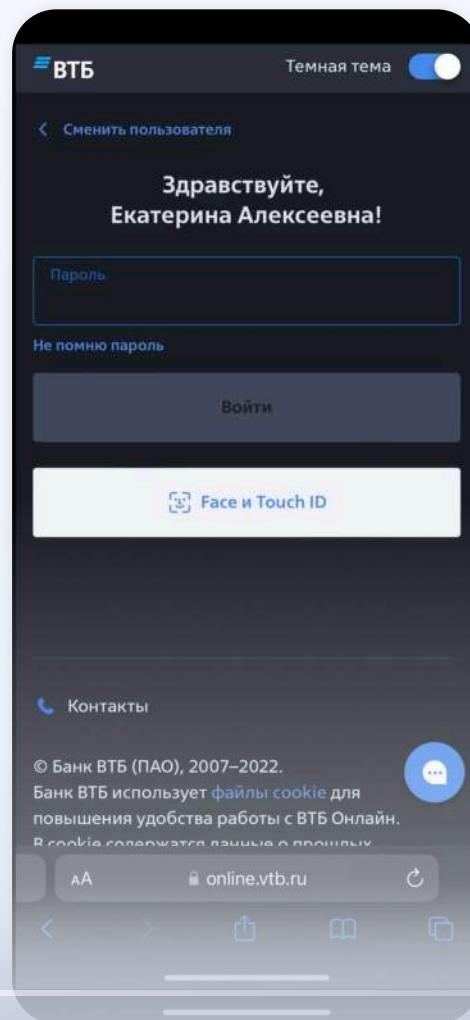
ВТБ

Темная тема

Сменить пользователя

Здравствуйте,
Екатерина Алексеевна!

Пароль

Не помню пароль

Войти

Face и Touch ID

Контакты

© Банк ВТБ (ПАО), 2007–2022.
Банк ВТБ использует файлы cookie для повышения удобства работы с ВТБ Онлайн. В cookie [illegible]

AA online.vtb.ru